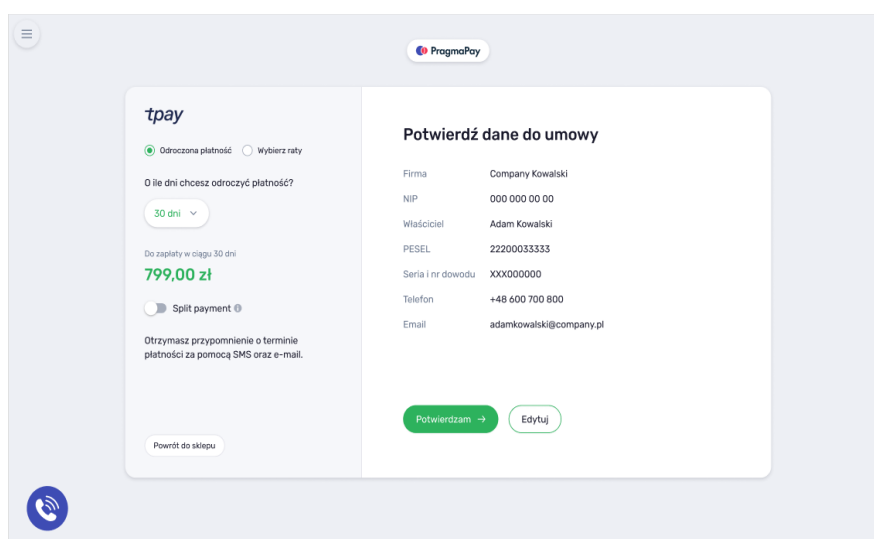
PragmaPay

tpay

Odroczona płatność Wybierz raty

O ile dni chcesz odroczyć płatność?

30 dni

Do zapłaty w ciągu 30 dni
799,00 zł

Split payment

Otrzymasz przypomnienie o terminie płatności za pomocą SMS oraz e-mail.

Powrót do sklepu

Potwierdź dane do umowy

| | |
|---|---|
| Firma | Company Kowalski |
| NIP | 000 000 00 00 |
| Właściciel | Adam Kowalski |
| PESEL | 22200033333 |
| Seria i nr dowodu | XXX000000 |
| Telefon | +48 600 700 800 |
| Email | adamkowalski@company.pl |

Potwierdzam →
Edytuj